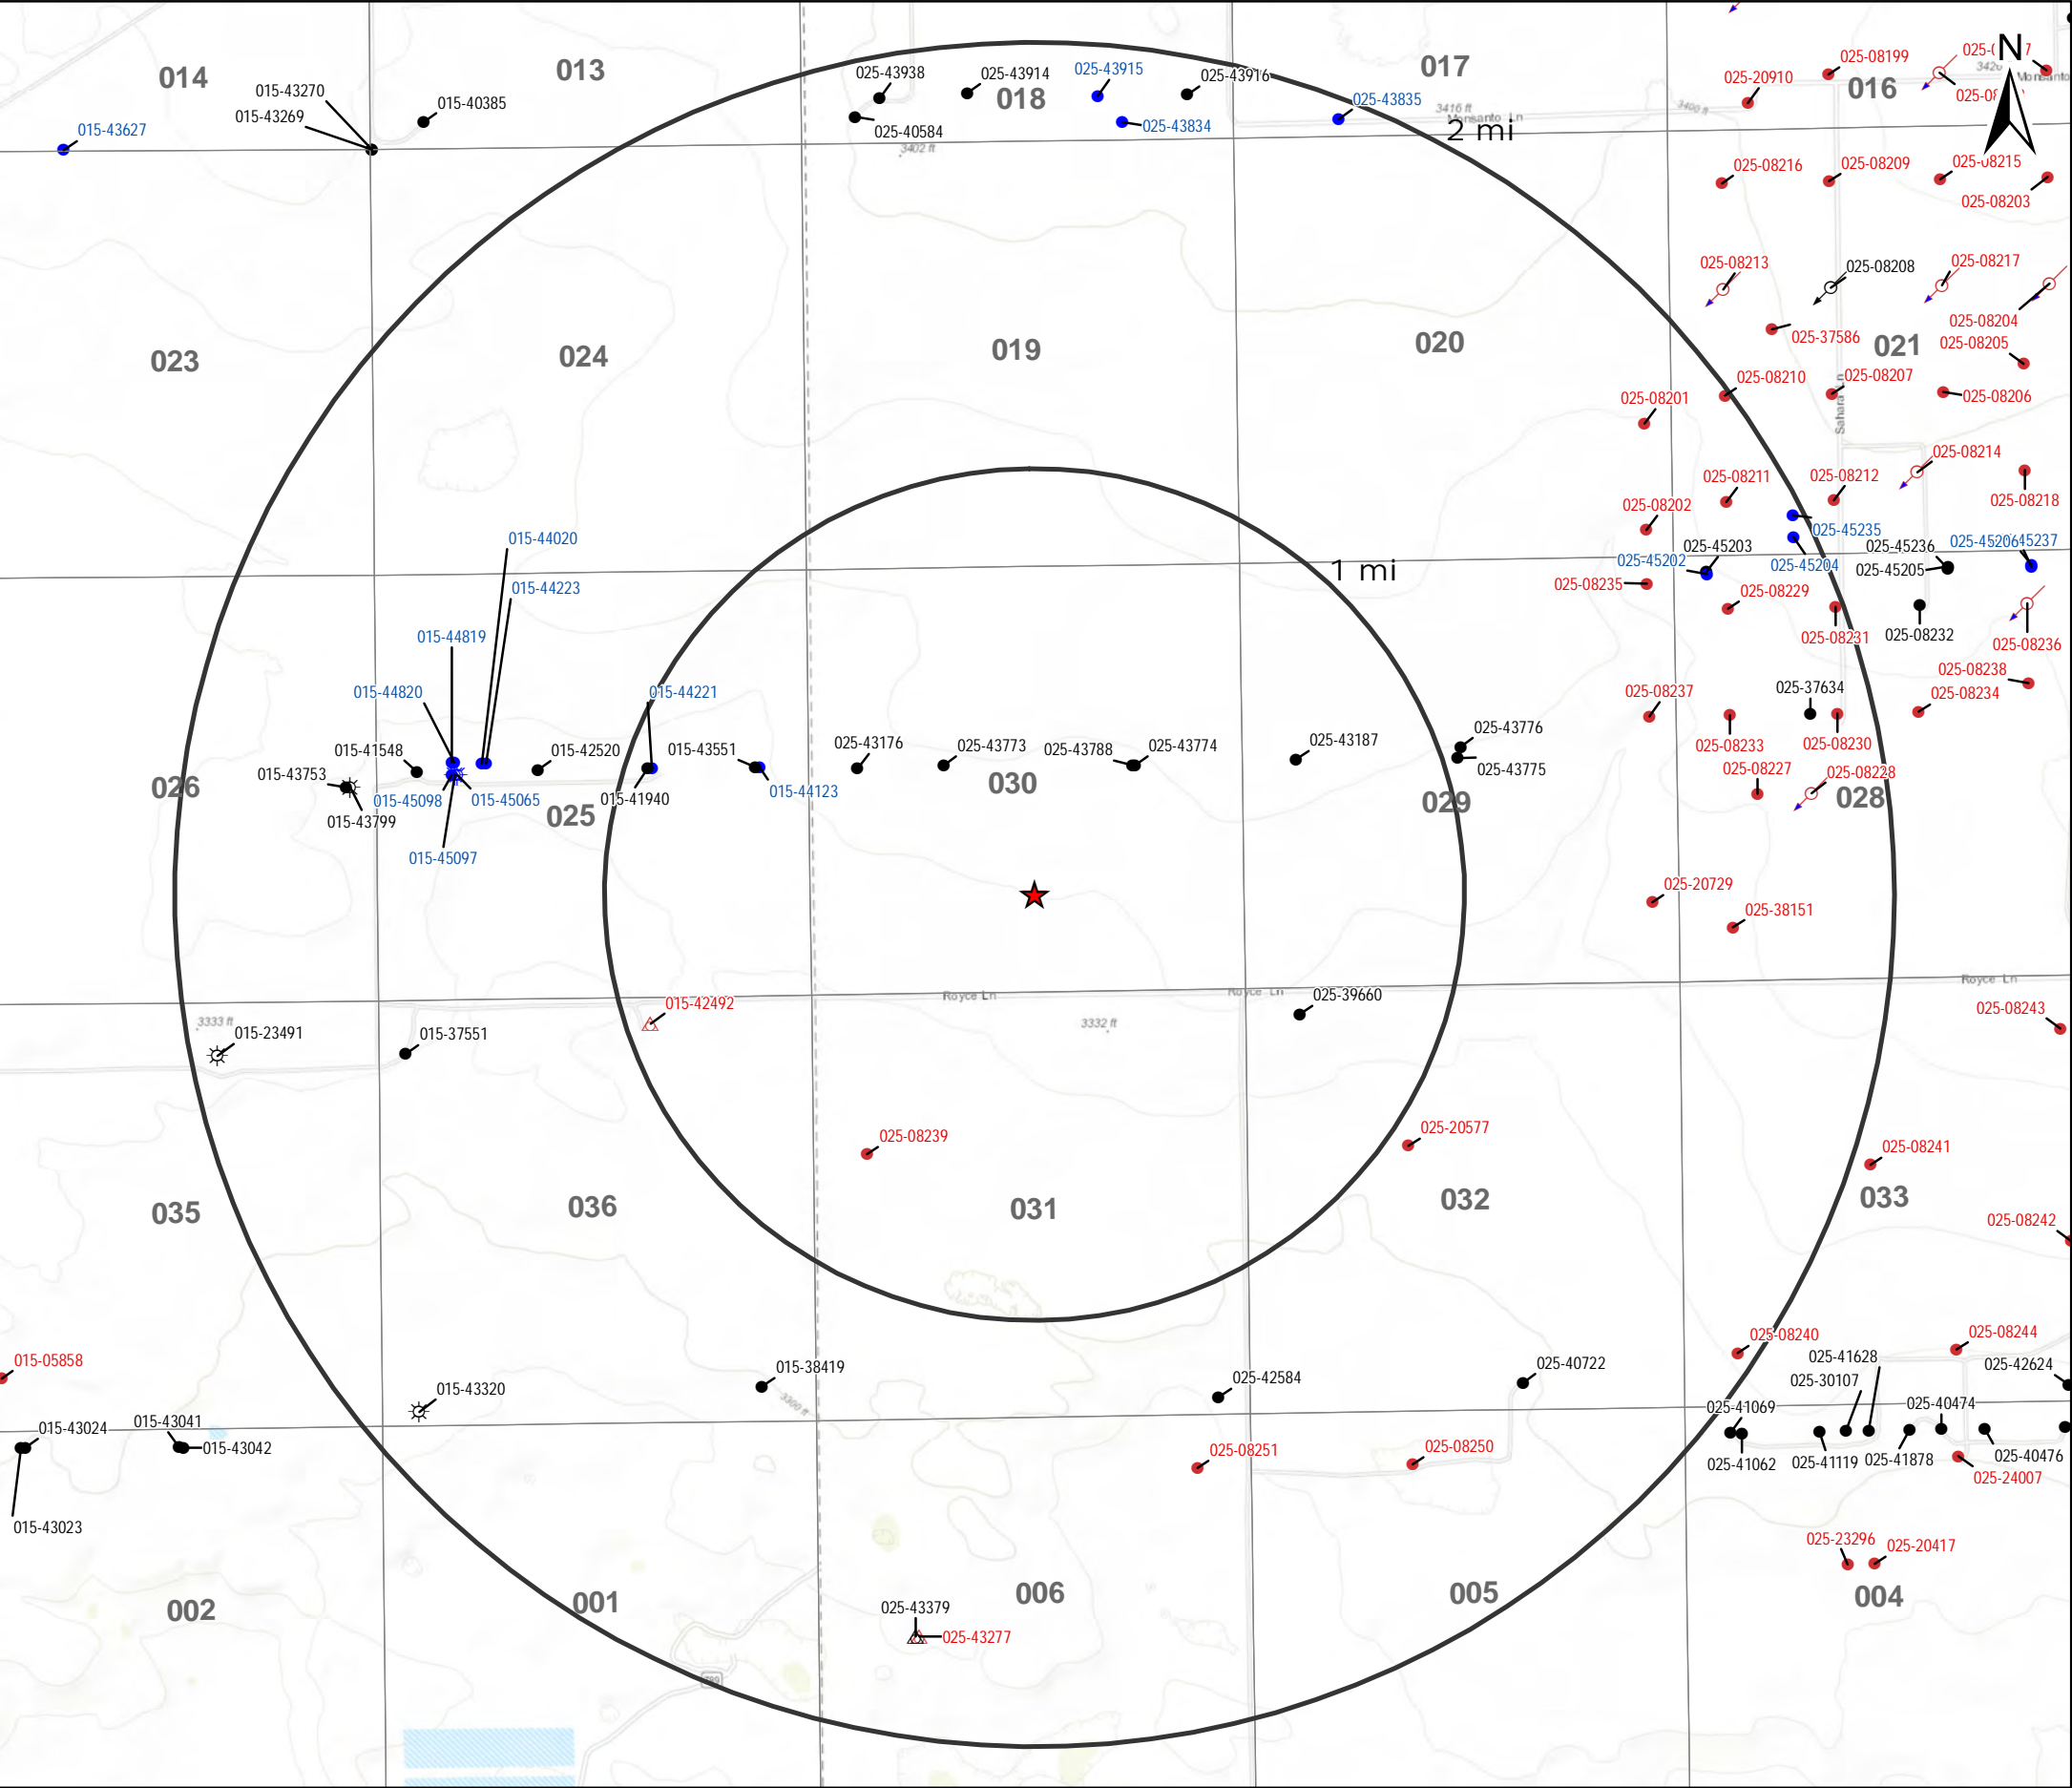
014
013
017
016
N
015-43270
015-43269
015-40385
015-43627
025-43938
025-43914
018
025-43915
025-43916
025-40584
025-43834
025-43835
2 mi
Monsanto Ln
3416 ft
3402 ft
025-20910
025-08199
025-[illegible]
025-0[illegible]
025-08216
025-08209
025-08215
025-08203
025-08213
025-08208
025-08217
025-37586
021
025-08204
025-08205
023
024
019
020
025-08210
025-08207
025-08201
025-08206
Sahara Ln
025-08214
025-08211
025-08212
025-08218
025-08202
025-45235
015-44020
025-45203
025-45236
025-4520645237
025-45202
025-45204
025-45205
1 mi
015-44223
025-08235
025-08229
025-08231
025-08232
025-08236
015-44819
025-08238
025-08234
025-37634
015-44820
015-44221
025-08237
025-43776
025-43187
025-08233
025-08230
015-41548
015-42520
015-43551
025-43176
025-43773
025-43788
025-43774
025-43775
015-43753
026
015-45098
015-45065
025
015-41940
015-44123
030
029
025-08227
025-08228
028
015-43799
015-45097
025-20729
025-38151
Royce Ln
Royce Ln
Royce Ln
3333 ft
015-23491
015-37551
015-42492
025-39660
3332 ft
025-08243
025-20577
025-08239
025-08241
035
036
031
032
033
025-08242
015-05858
025-08240
025-08244
025-41628
025-42624
015-38419
025-40722
025-30107
015-43320
025-42584
025-41069
025-40474
015-43024
015-43041
015-43042
025-08251
025-08250
025-41062
025-41119
025-41878
025-40476
025-24007
015-43023
025-23296
025-20417
002
001
006
005
004
025-43379
025-43277